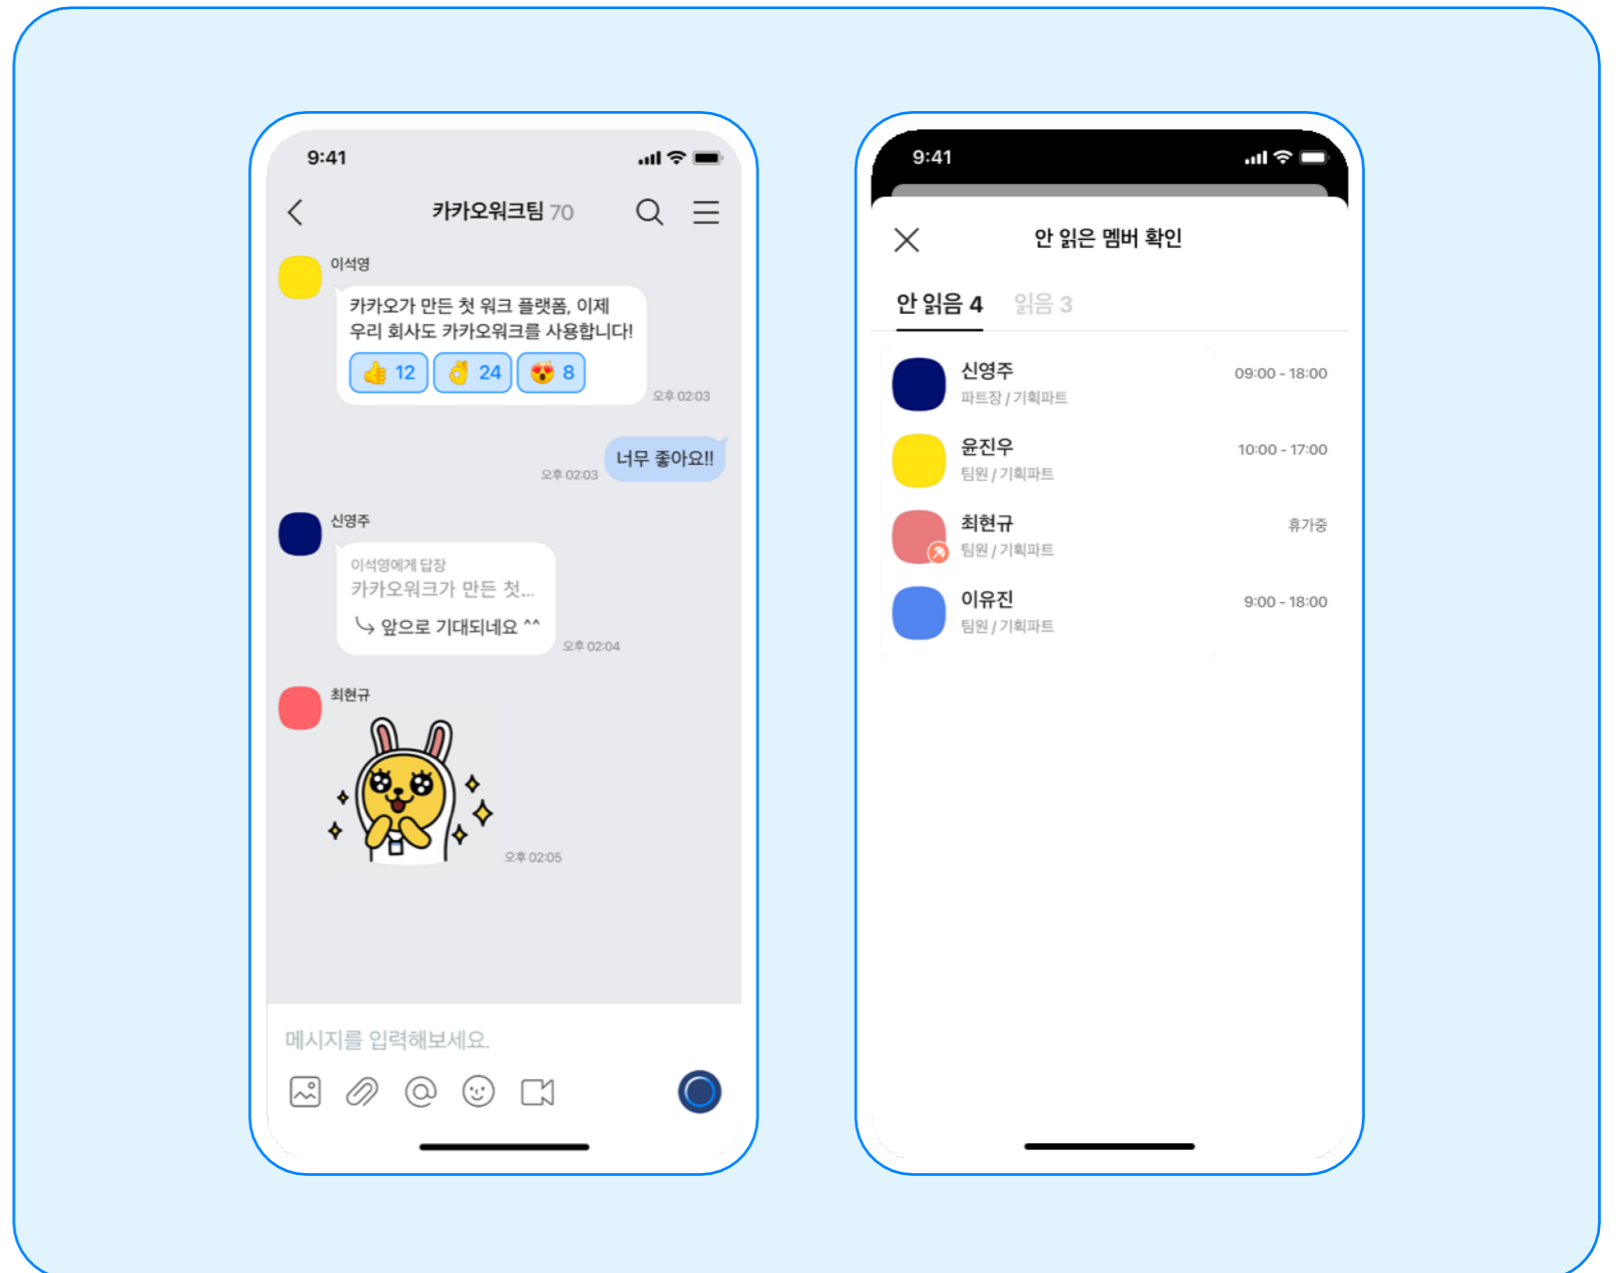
9:41

카카오워크팀 70

이석영

카카오가 만든 첫 워크 플랫폼, 이제 우리 회사도 카카오워크를 사용합니다!

👍 12 👌 24 😍 8

오후 02:03

너무 좋아요!!

오후 02:03

신영주

이석영에게 답장
카카오워크가 만든 첫...

↳ 앞으로 기대되네요 ^^

오후 02:04

최현규

오후 02:05

메시지를 입력해보세요.

9:41

안 읽은 멤버 확인

안 읽음 4 읽음 3

신영주
파트장 / 기획파트
09:00 - 18:00

윤진우
팀원 / 기획파트
10:00 - 17:00

최현규
팀원 / 기획파트
휴가중

이유진
팀원 / 기획파트
9:00 - 18:00